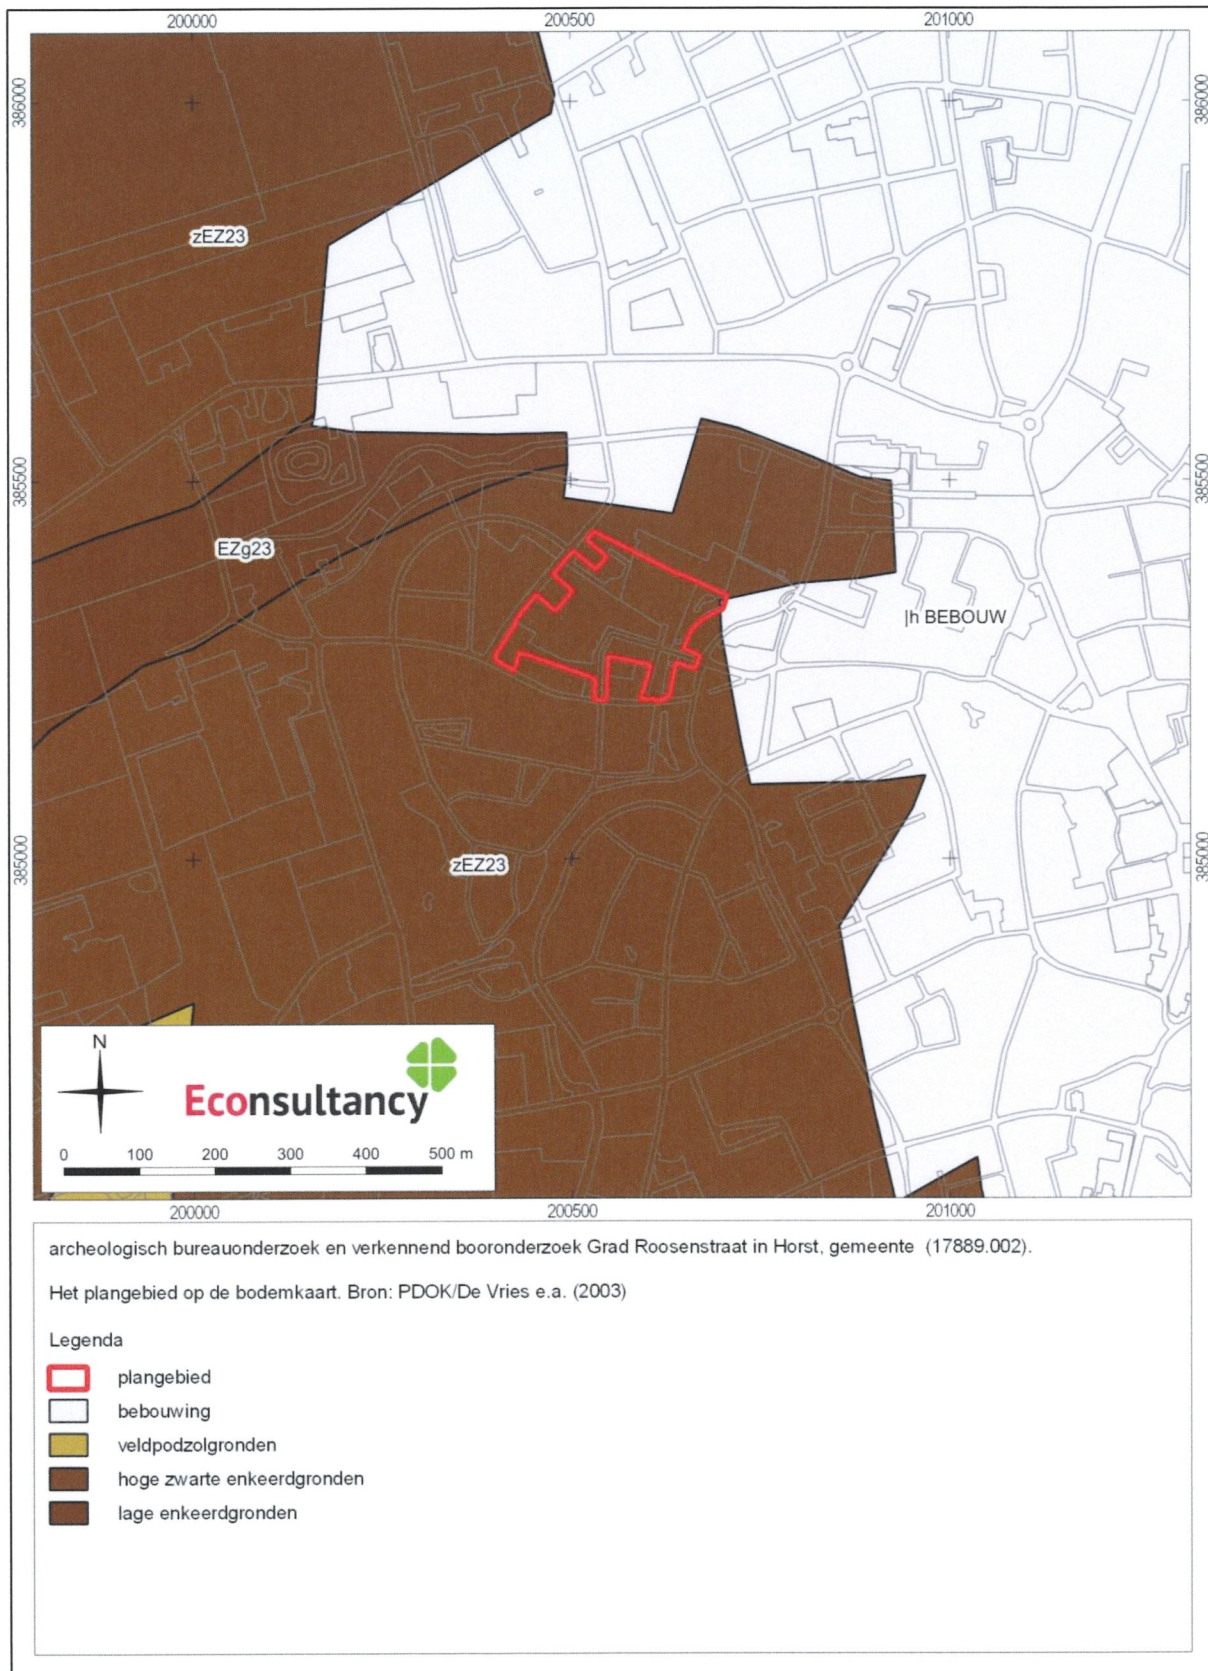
200000
200500
201000

386000
385500
385000

386000
385500
385000

zEZ23

EZg23

|h BEBOUW

zEZ23

N

Econsultancy

0 100 200 300 400 500 m

200000
200500
201000

archeologisch bureauonderzoek en verkennend booronderzoek Grad Roosenstraat in Horst, gemeente (17889.002).

Het plangebied op de bodemkaart. Bron: PDOK/De Vries e.a. (2003)

Legenda

plangebied

bebouwing

veldpodzolgronden

hoge zwarte enkeerdgronden

lage enkeerdgronden